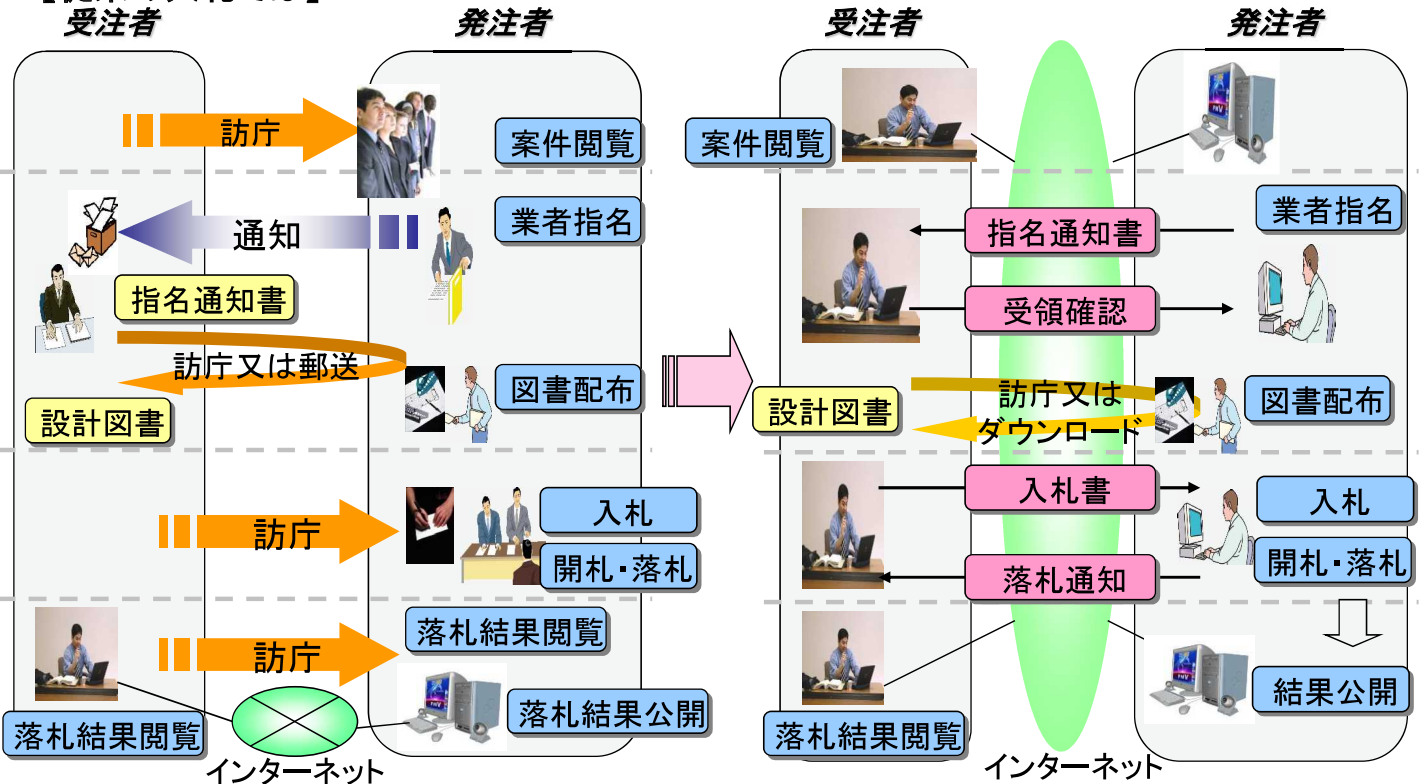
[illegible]

受注者

発注者

訪庁

案件閲覧

通知

業者指名

指名通知書

訪庁又は郵送

図書配布

設計図書

訪庁

入札

開札・落札

訪庁

落札結果閲覧

落札結果公開

落札結果閲覧

インターネット

受注者

発注者

案件閲覧

指名通知書

業者指名

受領確認

訪庁又は
ダウンロード

図書配布

設計図書

入札書

入札

開札・落札

落札通知

結果公開

落札結果閲覧

インターネット